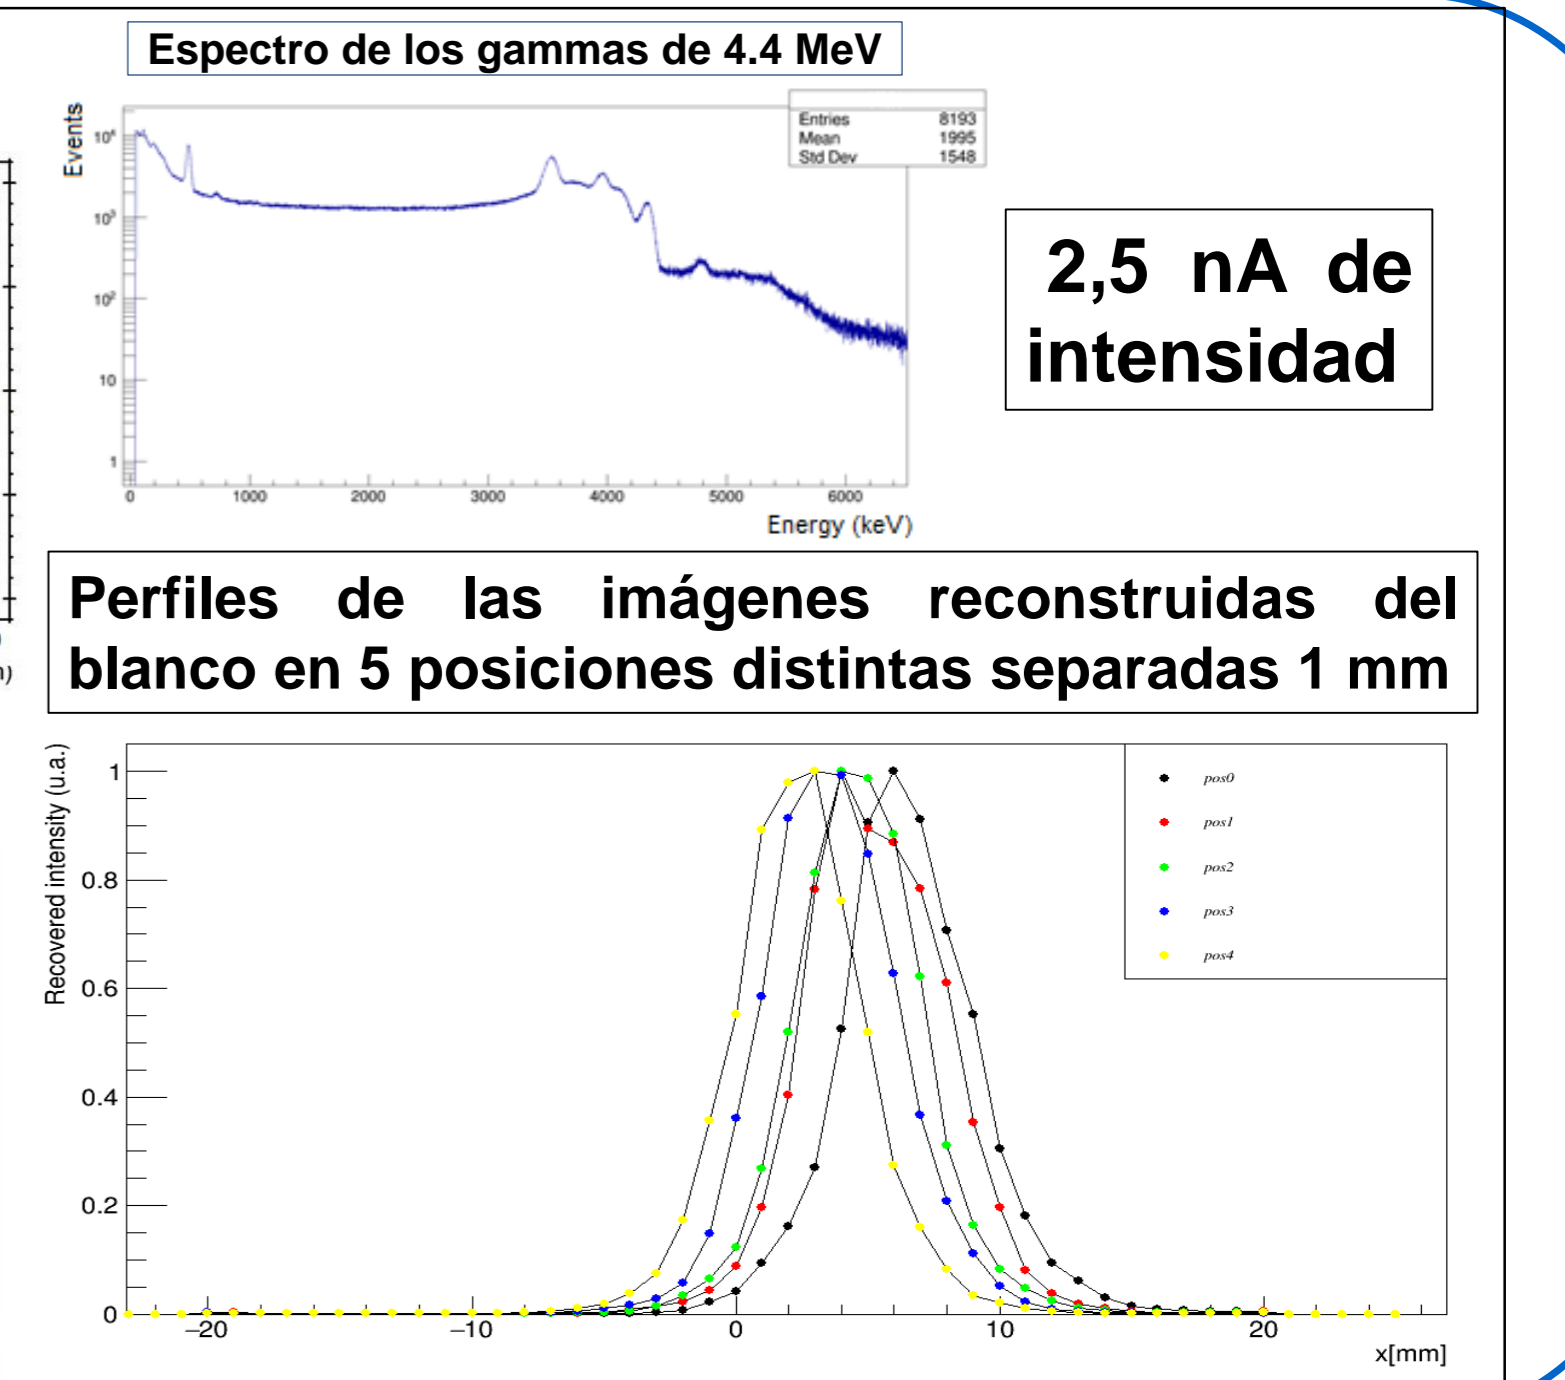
Espectro de los gammas de 4.4 MeV

| Entries | 8193 |
|---|---|
| Mean | 1995 |
| Std Dev | 1548 |

Events

$10^4$

$10^3$

$10^2$

10

1

0 1000 2000 3000 4000 5000 6000

Energy (keV)

2,5 nA de intensidad

Perfiles de las imágenes reconstruidas del blanco en 5 posiciones distintas separadas 1 mm

Recovered intensity (u.a.)

1

0.8

0.6

0.4

0.2

0

−20 −10 0 10 20

x[mm]

pos0

pos1

pos2

pos3

pos4